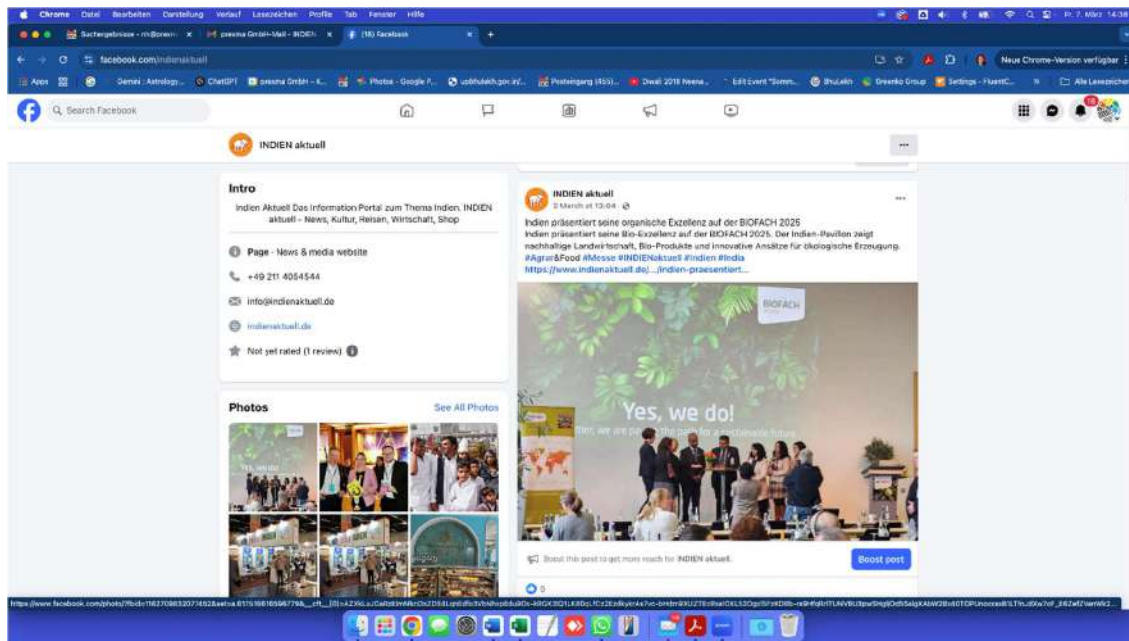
Chrome Datei Bearbeiten Darstellung Verlauf Lesezeichen Profile Tab Fenster Hilfe

Fr. 7. März 14:38

Sachergebnisse - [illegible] × presma GmbH-Mail - INDIEN × (16) Facebook × +

facebook.com/indienaktuell

Neue Chrome-Version verfügbar

Apps Gemini : Astrology... ChatGPT presma GmbH - K... Photos - Google F... uobhulekh.gov.in/... Posteingang (455)... Diwali 2018 Neena... Edit Event "Somm... Bhulekh Greenko Group Settings - FluentC... Alle Lesezeichen

Search Facebook

INDIEN aktuell

Intro

Indien Aktuell Das Information Portal zum Thema Indien. INDIEN aktuell - News, Kultur, Reisen, Wirtschaft, Shop

Page · News & media website

+49 211 4054544

info@indienaktuell.de

indienaktuell.de

Not yet rated (1 review)

Photos

See All Photos

INDIEN aktuell
2 March at 13:04 ·

Indien präsentiert seine organische Exzellenz auf der BIOFACH 2025
Indien präsentiert seine Bio-Exzellenz auf der BIOFACH 2025. Der Indien-Pavillon zeigt nachhaltige Landwirtschaft, Bio-Produkte und innovative Ansätze für ökologische Erzeugung. #Agrar&Food #Messe #INDIENaktuell #Indien #India
https://www.indienaktuell.de/.../indien-praesentiert...

BIOFACH

Yes, we do!

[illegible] we are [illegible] the path for a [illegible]

Boost this post to get more reach for INDIEN aktuell.

Boost post

0

https://www.facebook.com/photo/?fbid=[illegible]